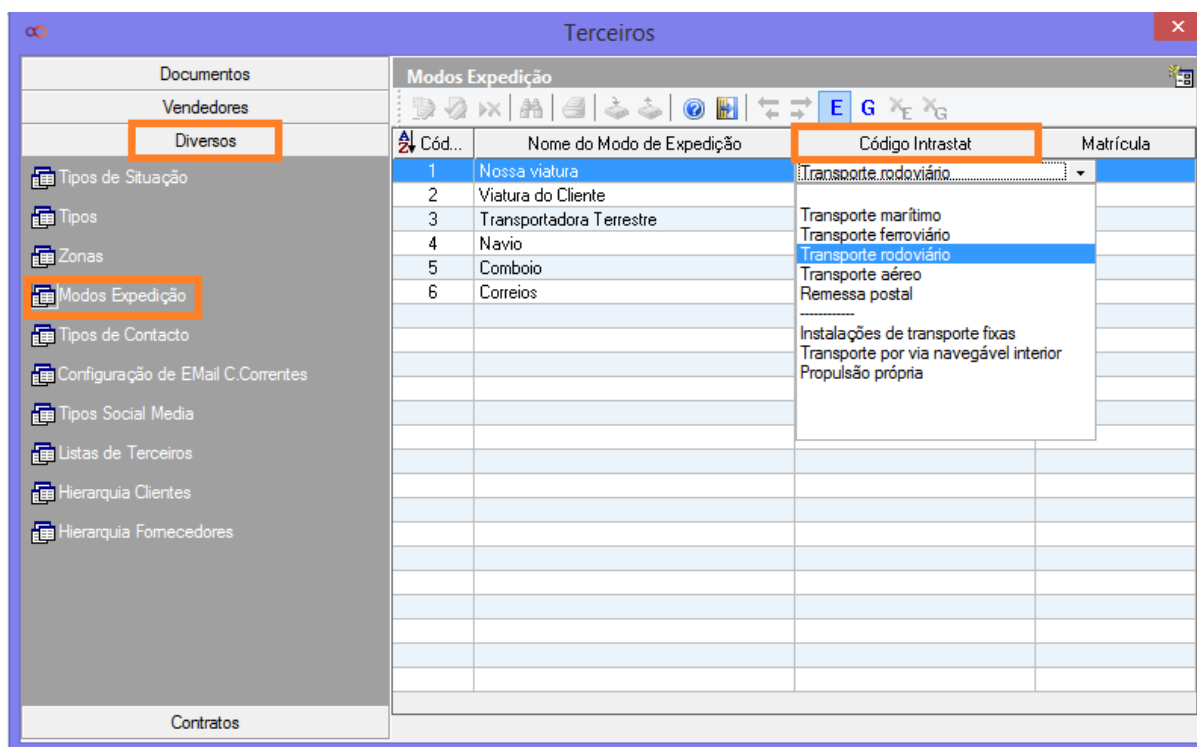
Terceiros

Documentos
Vendedores
Diversos
Tipos de Situação
Tipos
Zonas
Modos Expedição
Tipos de Contacto
Configuração de EMail C.Correntes
Tipos Social Media
Listas de Terceiros
Hierarquia Clientes
Hierarquia Fornecedores
Contratos

Modos Expedição

E G

| Cód... | Nome do Modo de Expedição | Código Intrastat | Matrícula |
|---|---|---|---|
| 1 | Nossa viatura | Transporte rodoviário | |
| 2 | Viatura do Cliente | | |
| 3 | Transportadora Terrestre | | |
| 4 | Navio | | |
| 5 | Comboio | | |
| 6 | Correios | | |

Transporte marítimo
Transporte ferroviário
Transporte rodoviário
Transporte aéreo
Remessa postal
------------
Instalações de transporte fixas
Transporte por via navegável interior
Propulsão própria